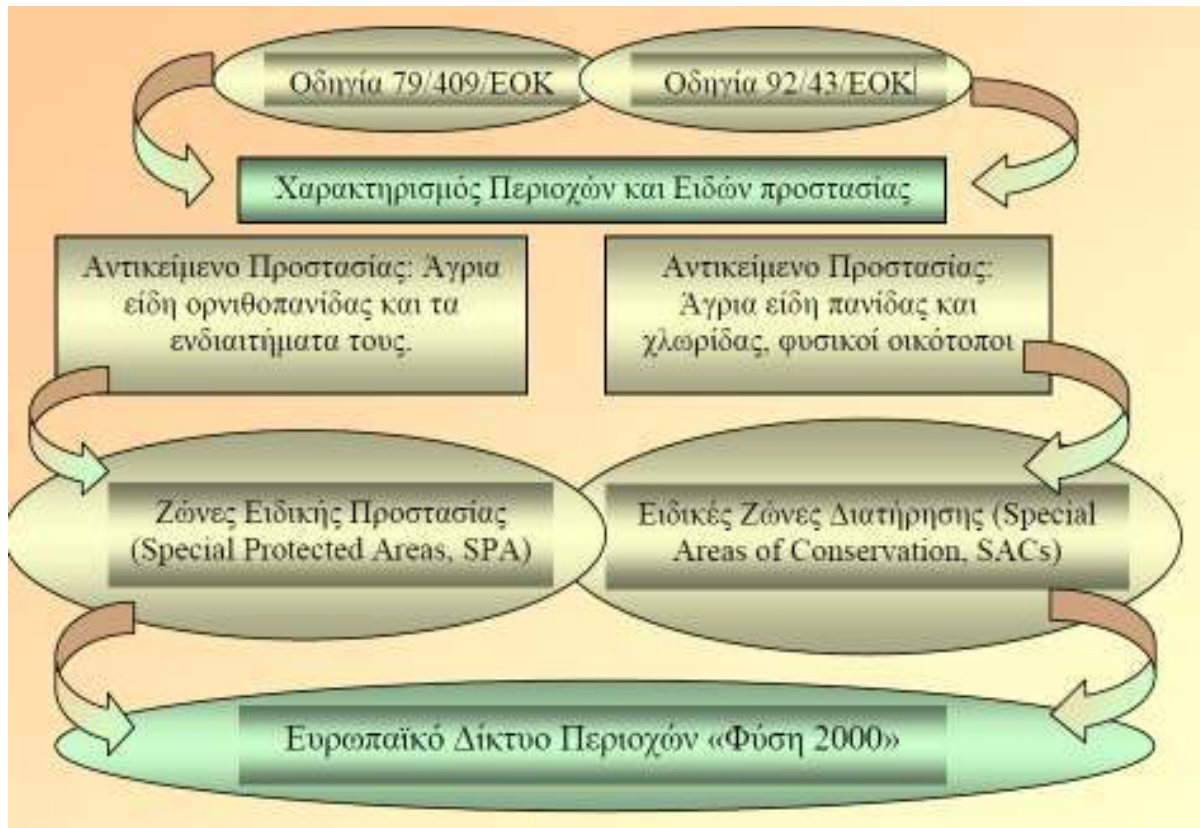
Οδηγία 79/409/ΕΟΚ

Οδηγία 92/43/ΕΟΚ

Χαρακτηρισμός Περιοχών και Ειδών προστασίας

Αντικείμενο Προστασίας: Άγρια είδη ορνιθοπανίδας και τα ενδιαιτήματα τους.

Αντικείμενο Προστασίας: Άγρια είδη πανίδας και χλωρίδας, φυσικοί οικότοποι

Ζώνες Ειδικής Προστασίας (Special Protected Areas, SPA)

Ειδικές Ζώνες Διατήρησης (Special Areas of Conservation, SACs)

Ευρωπαϊκό Δίκτυο Περιοχών «Φύση 2000»